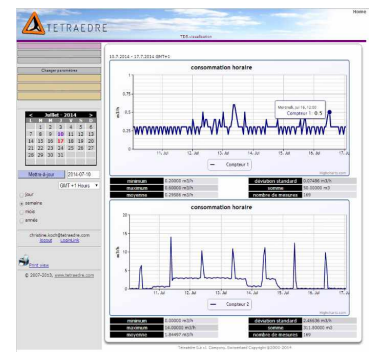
Home

TETRAEDRE

TES visualisation

Changer paramètres

| « | < | Juillet | 2014 | > | » |
|---|---|---|---|---|---|
| 1 | 2 | 3 | 4 | 5 | 6 |
| 7 | 8 | 9 | 10 | 11 | 12 | 13 |
| 14 | 15 | 16 | 17 | 18 | 19 | 20 |
| 21 | 22 | 23 | 24 | 25 | 26 | 27 |
| 28 | 29 | 30 | 31 | | | |

Mettre à jour 2014-07-18

GMT+1 Hours

jour
semaine
mois
année

christine.koch@tetraedre.com
logout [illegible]

Print view

© 2007-2013, www.tetraedre.com

10.7.2014 - 17.7.2014 GMT+1

consommation horaire

Mercredi, Jul 16, 12:00
Compteur 1: 0.5

11. Jul 12. Jul 13. Jul 14. Jul 15. Jul 16. Jul 17. Jul

Compteur 1

| minimum | 0.00000 m3/h | déviation standard | 0.07486 m3/h |
|---|---|---|---|
| maximum | 1.00000 m3/h | somme | 56.50000 m3 |
| moyenne | 0.29009 m3/h | nombre de mesures | 169 |

consommation horaire

11. Jul 12. Jul 13. Jul 14. Jul 15. Jul 16. Jul 17. Jul

Compteur 2

| minimum | 0.00000 m3/h | déviation standard | 3.60698 m3/h |
|---|---|---|---|
| maximum | 16.00000 m3/h | somme | 311.00000 m3 |
| moyenne | 1.84467 m3/h | nombre de mesures | 169 |

Tetraedre S.à.r.l. Company Switzerland Copyright ©2003-2014